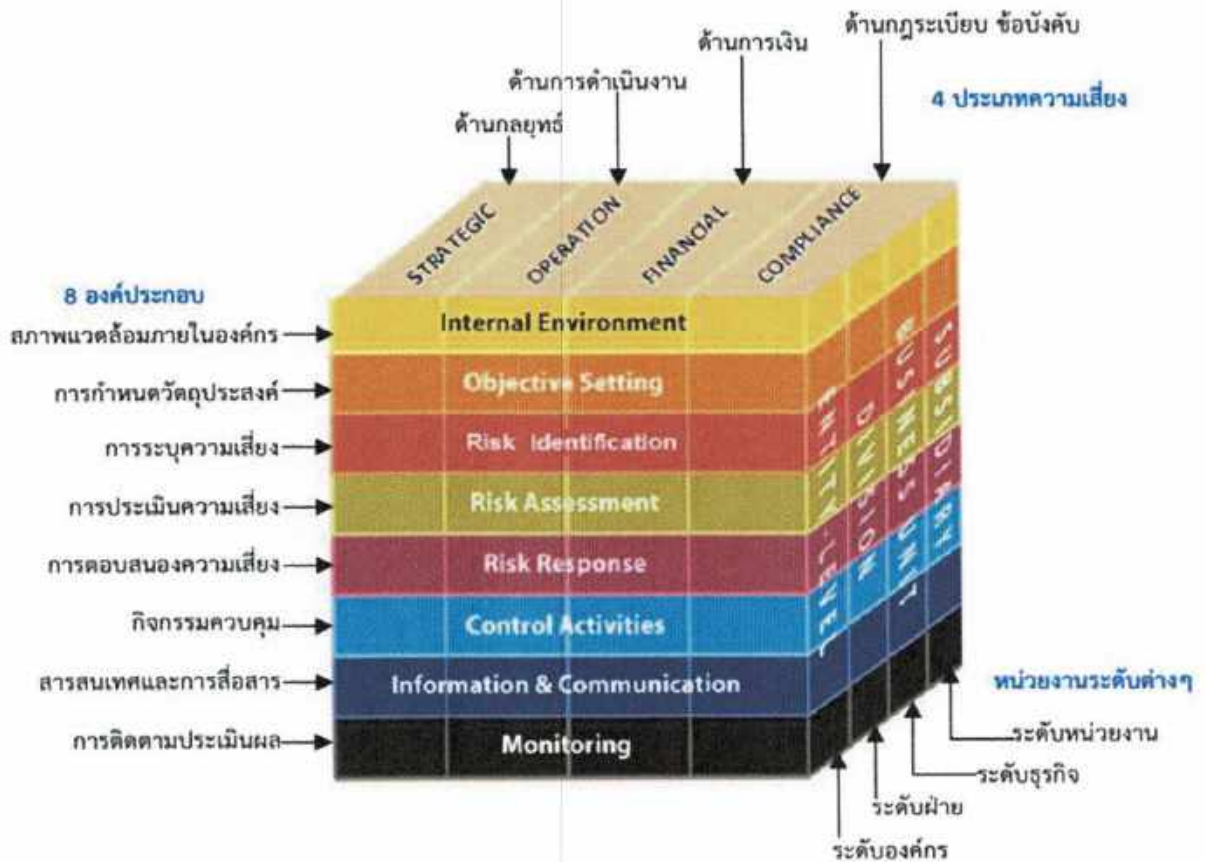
ด้านกฎระเบียบ ข้อบังคับ
ด้านการเงิน
ด้านการดำเนินงาน
ด้านกลยุทธ์
4 ประเภทความเสี่ยง

STRATEGIC
OPERATION
FINANCIAL
COMPLIANCE

8 องค์ประกอบ
สภาพแวดล้อมภายในองค์กร
การกำหนดวัตถุประสงค์
การระบุความเสี่ยง
การประเมินความเสี่ยง
การตอบสนองความเสี่ยง
กิจกรรมควบคุม
สารสนเทศและการสื่อสาร
การติดตามประเมินผล

Internal Environment
Objective Setting
Risk Identification
Risk Assessment
Risk Response
Control Activities
Information & Communication
Monitoring

ENTITY-LEVEL
DIVISION
BUSINESS UNIT
SUBSIDIARY

หน่วยงานระดับต่างๆ
ระดับหน่วยงาน
ระดับธุรกิจ
ระดับฝ่าย
ระดับองค์กร